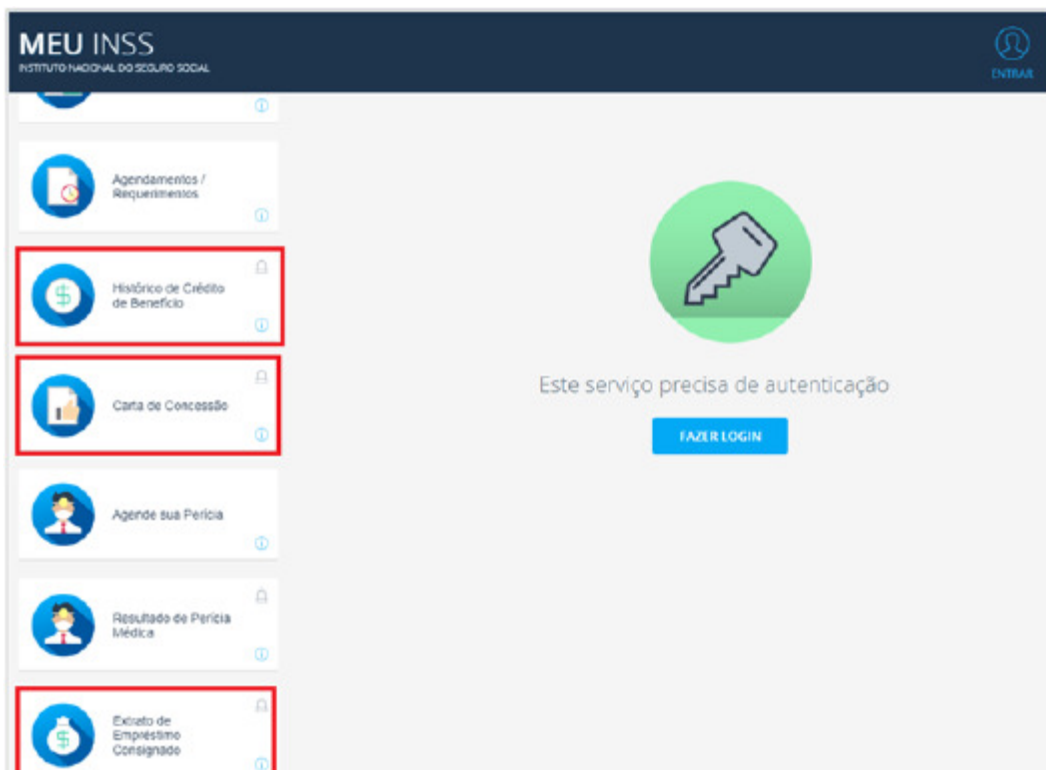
MEU INSS
INSTITUTO NACIONAL DO SEGURO SOCIAL

ENTRAR

Agendamentos / Requerimentos

Histórico de Crédito de Benefício

Carta de Concessão

Agende sua Perícia

Resultado de Perícia Médica

Extrato de Empréstimo Consignado

Este serviço precisa de autenticação

FAZER LOGIN